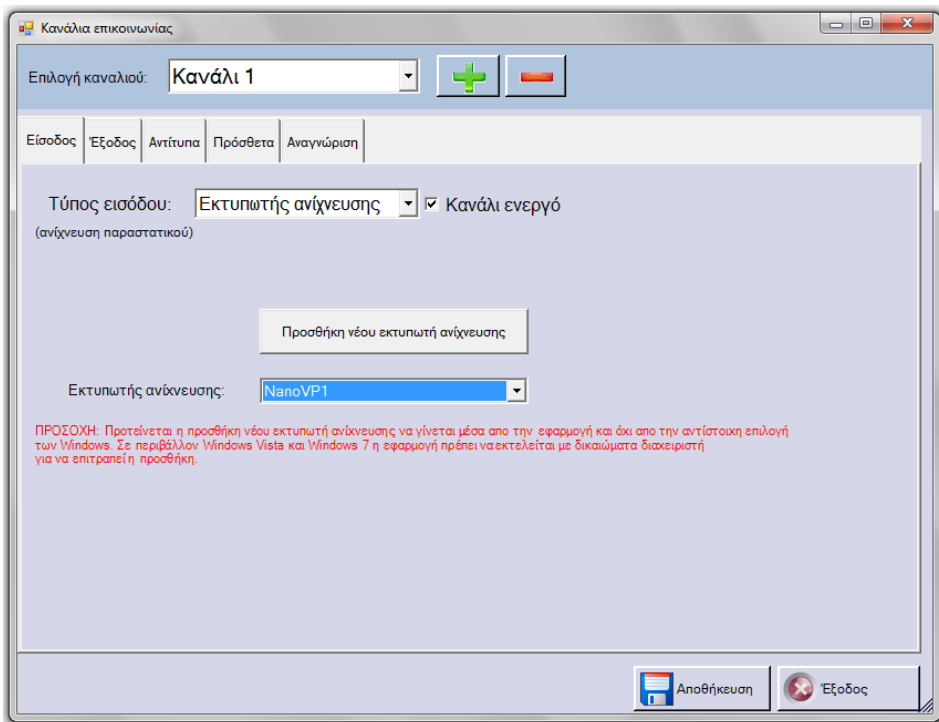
Κανάλια επικοινωνίας

Επιλογή καναλιού: Κανάλι 1

Είσοδος | Έξοδος | Αντίτυπα | Πρόσθετα | Αναγνώριση

Τύπος εισόδου: Εκτυπωτής ανίχνευσης ☑ Κανάλι ενεργό
(ανίχνευση παραστατικού)

Προσθήκη νέου εκτυπωτή ανίχνευσης

Εκτυπωτής ανίχνευσης: NanoVP1

ΠΡΟΣΟΧΗ: Προτείνεται η προσθήκη νέου εκτυπωτή ανίχνευσης να γίνεται μέσα απο την εφαρμογή και όχι απο την αντίστοιχη επιλογή των Windows. Σε περιβάλλον Windows Vista και Windows 7 η εφαρμογή πρέπει να εκτελείται με δικαιώματα διαχειριστή για να επιτραπεί η προσθήκη.

Αποθήκευση | Έξοδος